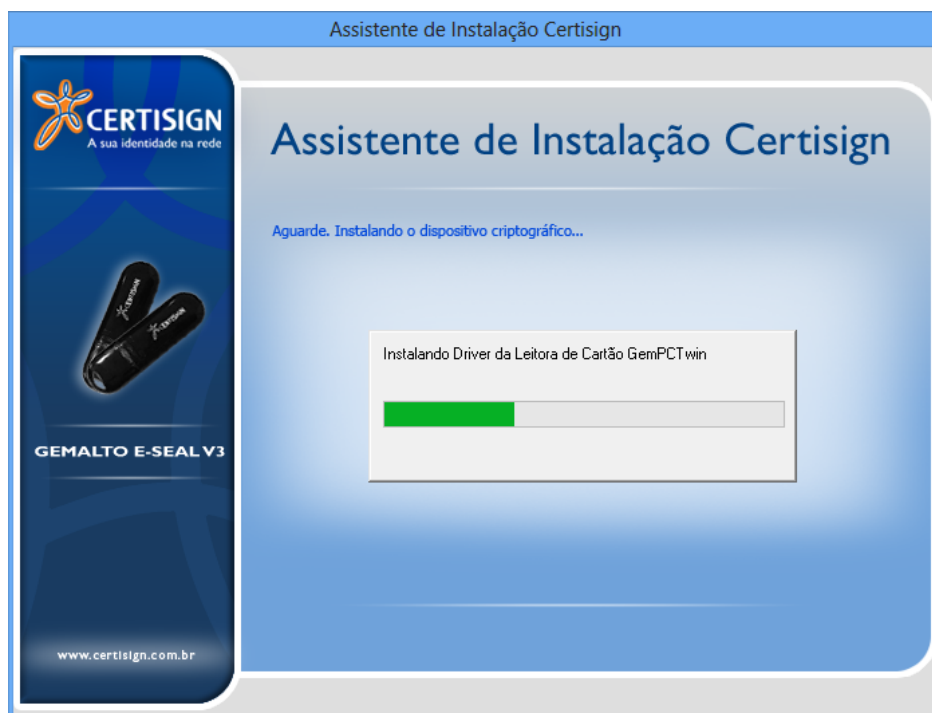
Assistente de Instalação Certisign

CERTISIGN
A sua identidade na rede

CERTISIGN

CERTISIGN

GEMALTO E-SEAL V3

www.certisign.com.br

Assistente de Instalação Certisign

Aguarde. Instalando o dispositivo criptográfico...

Instalando Driver da Leitora de Cartão GemPCTwin